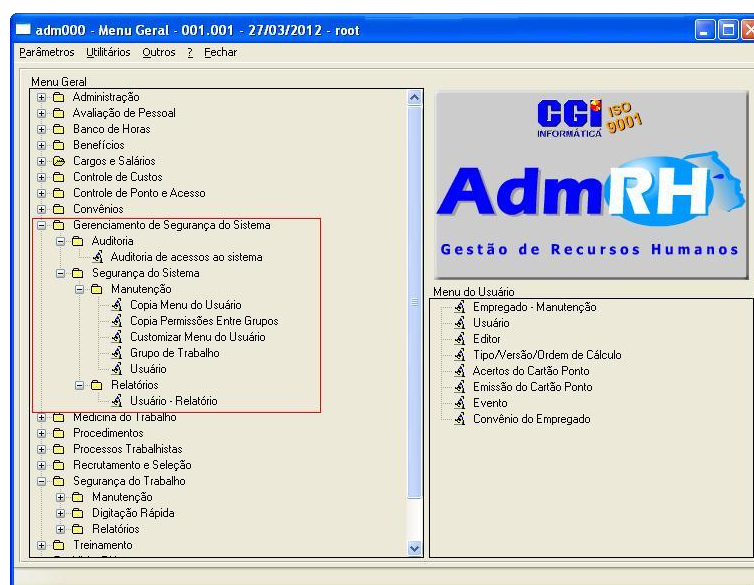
adm000 - Menu Geral - 001.001 - 27/03/2012 - root

Parâmetros Utilitários Outros ? Fechar

Menu Geral

Administração
Avaliação de Pessoal
Banco de Horas
Benefícios
Cargos e Salários
Controle de Custos
Controle de Ponto e Acesso
Convênios
Gerenciamento de Segurança do Sistema
Auditoria
Auditoria de acessos ao sistema
Segurança do Sistema
Manutenção
Copia Menu do Usuário
Copia Permissões Entre Grupos
Customizar Menu do Usuário
Grupo de Trabalho
Usuário
Relatórios
Usuário - Relatório
Medicina do Trabalho
Procedimentos
Processos Trabalhistas
Recrutamento e Seleção
Segurança do Trabalho
Manutenção
Digitação Rápida
Relatórios
Treinamento

CCI INFORMÁTICA ISO 9001

AdmRH

Gestão de Recursos Humanos

Menu do Usuário

Empregado - Manutenção
Usuário
Editor
Tipo/Versão/Ordem de Cálculo
Acertos do Cartão Ponto
Emissão do Cartão Ponto
Evento
Convênio do Empregado